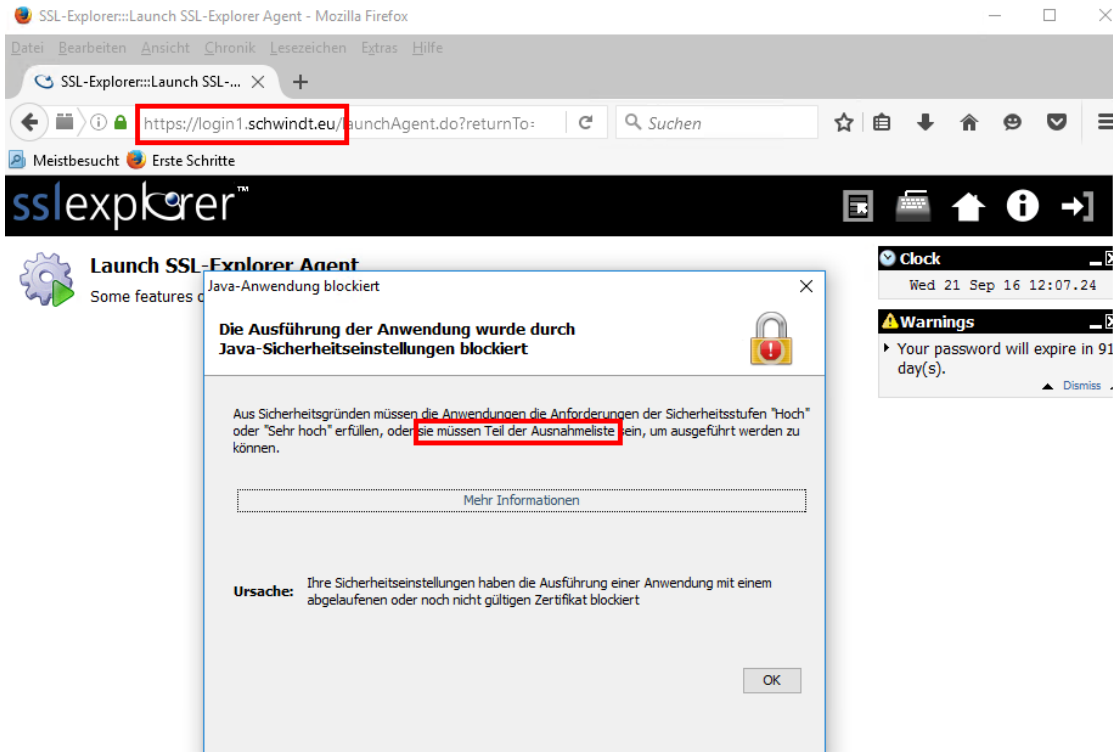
SSL-Explorer:::Launch SSL-Explorer Agent - Mozilla Firefox

Datei Bearbeiten Ansicht Chronik Lesezeichen Extras Hilfe

SSL-Explorer:::Launch SSL-...

https://login1.schwindt.eu/launchAgent.do?returnTo=

Suchen

Meistbesucht Erste Schritte

sslexplorer™

Launch SSL-Explorer Agent

Some features c

Clock

Wed 21 Sep 16 12:07.24

Warnings

Your password will expire in 91 day(s).

Dismiss

Java-Anwendung blockiert

Die Ausführung der Anwendung wurde durch Java-Sicherheitseinstellungen blockiert

Aus Sicherheitsgründen müssen die Anwendungen die Anforderungen der Sicherheitsstufen "Hoch" oder "Sehr hoch" erfüllen, oder sie müssen Teil der Ausnahmeliste sein, um ausgeführt werden zu können.

Mehr Informationen

Ursache: Ihre Sicherheitseinstellungen haben die Ausführung einer Anwendung mit einem abgelaufenen oder noch nicht gültigen Zertifikat blockiert

OK